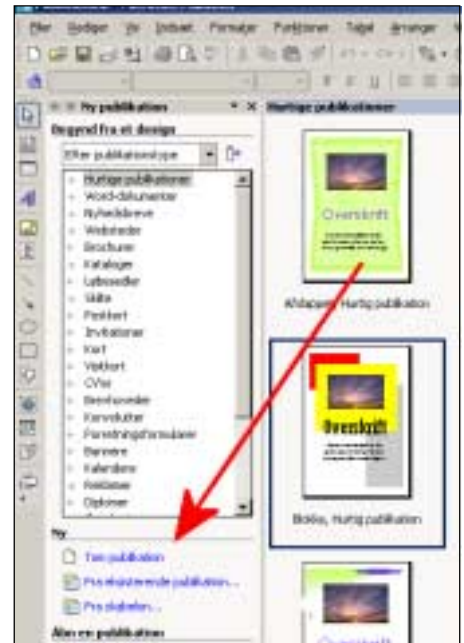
Filer Rediger Vis Indsæt Formater Funktioner Tabel Arranger

Ny publikation

Begynd fra et design

Efter publikationstype

Hurtige publikationer
Word-dokumenter
Nyhedsbreve
Websteder
Brochurer
Kataloger
Løbesedler
Skilte
Postkort
Invitationer
Kort
Visitkort
CV'er
Breve
Konvolutter
Forretningsformularer
Bannere
Kalendere
Reklamer
Diplomer

Ny

Tom publikation
Fra eksisterende publikation...
Fra skabelon...

Åbn en publikation

Hurtige publikationer

Overskrift

Afslappet, Hurtig publikation

Overskrift

Blokke, Hurtig publikation

Overskrift